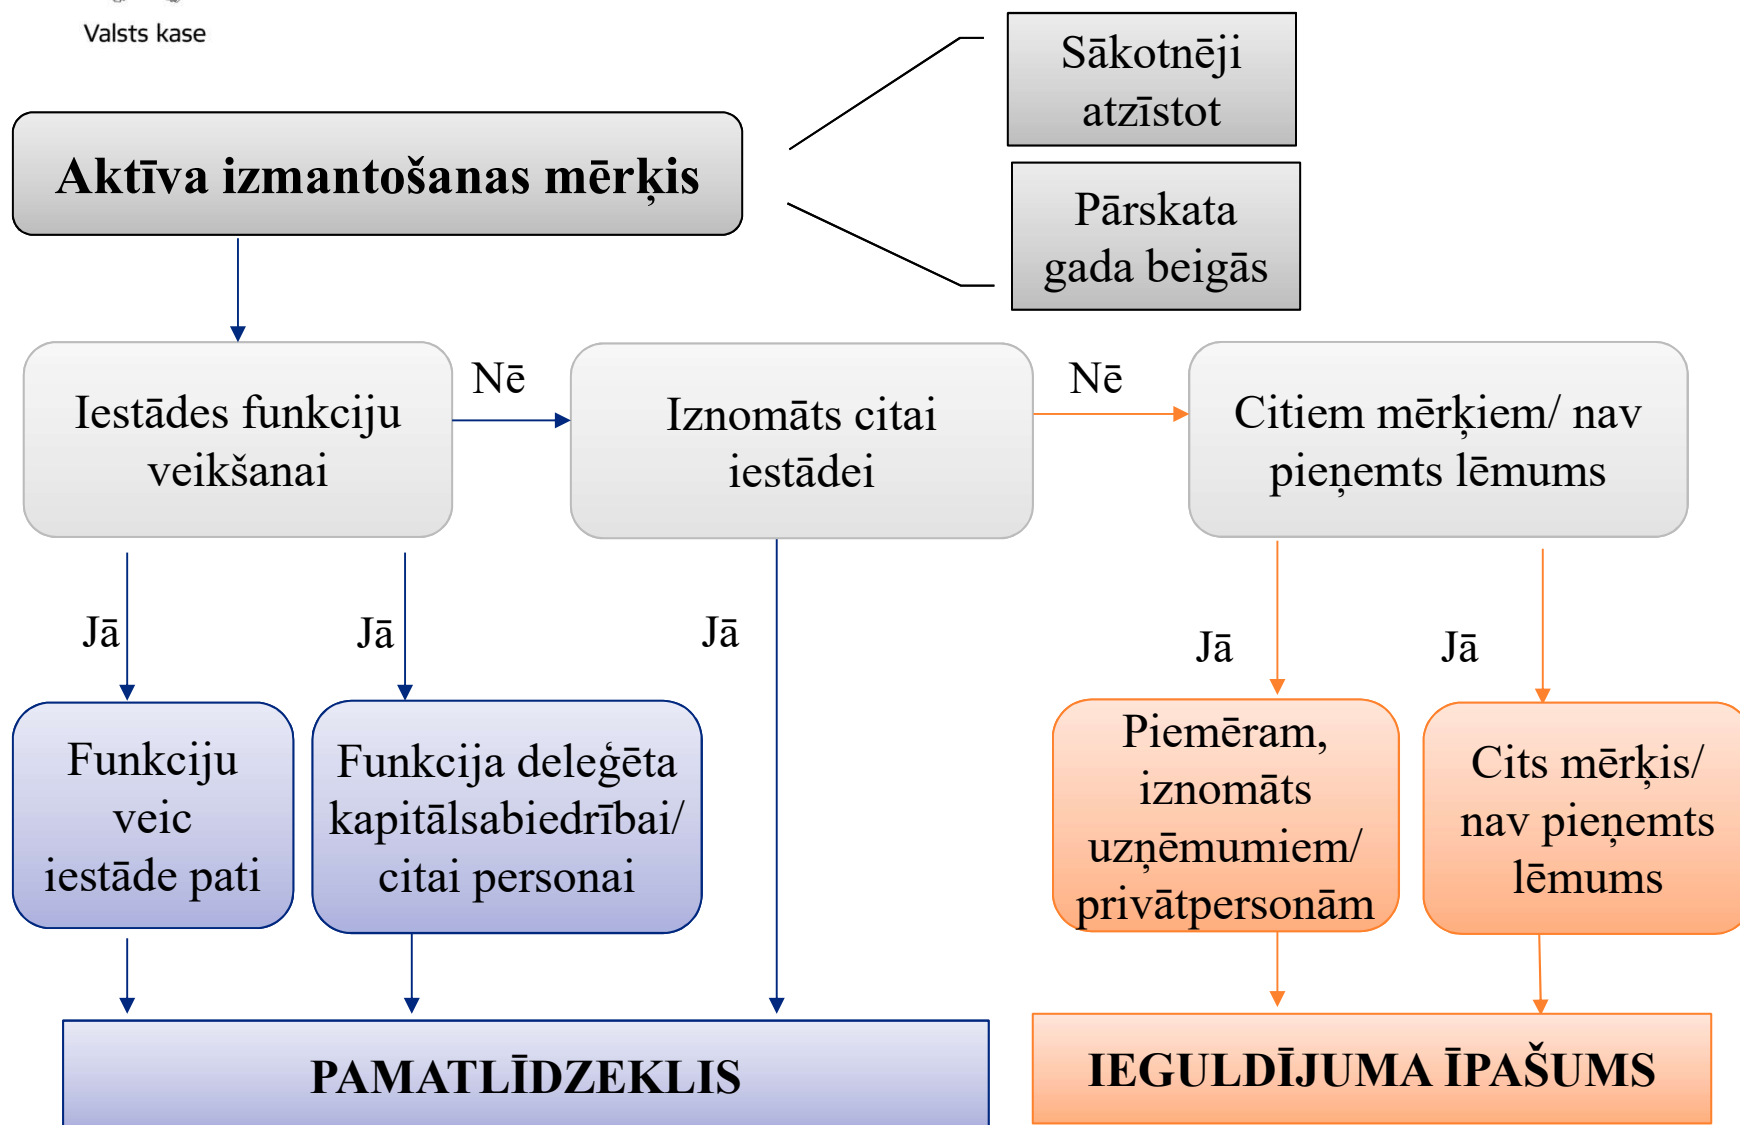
Valsts kase

Aktīva izmantošanas mērķis

Sākotnēji atzīstot

Pārskata gada beigās

Iestādes funkciju veikšanai

Nē

Iznomāts citai iestādei

Nē

Citiem mērķiem/ nav pieņemts lēmums

Jā

Jā

Jā

Jā

Jā

Funkciju veic iestāde pati

Funkcija deleģēta kapitālsabiedrībai/ citai personai

Piemēram, iznomāts uzņēmumiem/ privātpersonām

Cits mērķis/ nav pieņemts lēmums

PAMATLĪDZEKLIS

IEGULDĪJUMA ĪPAŠUMS